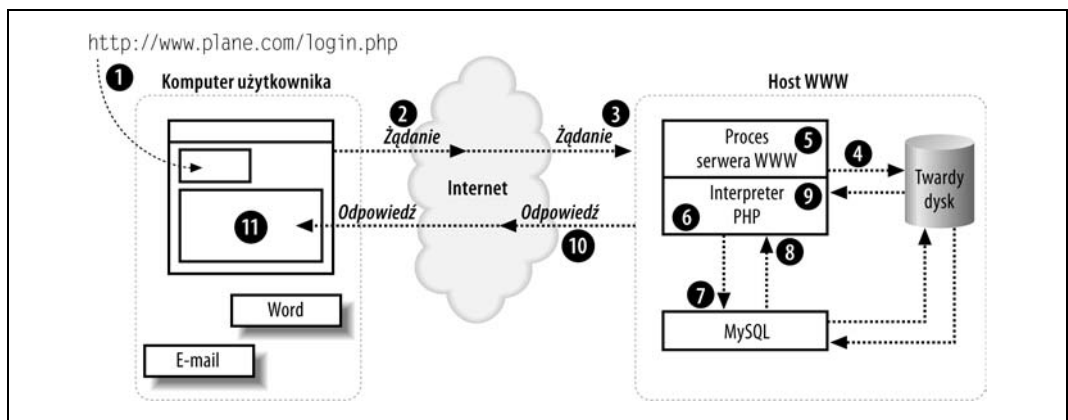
http://www.plane.com/login.php

1

Komputer użytkownika

2
Żądanie

Internet

3
Żądanie

Host WWW

Proces serwera WWW
5

4

Twardy dysk

Interpreter PHP
6

9

11

Odpowiedź

Odpowiedź

10

8

7

Word

MySQL

E-mail